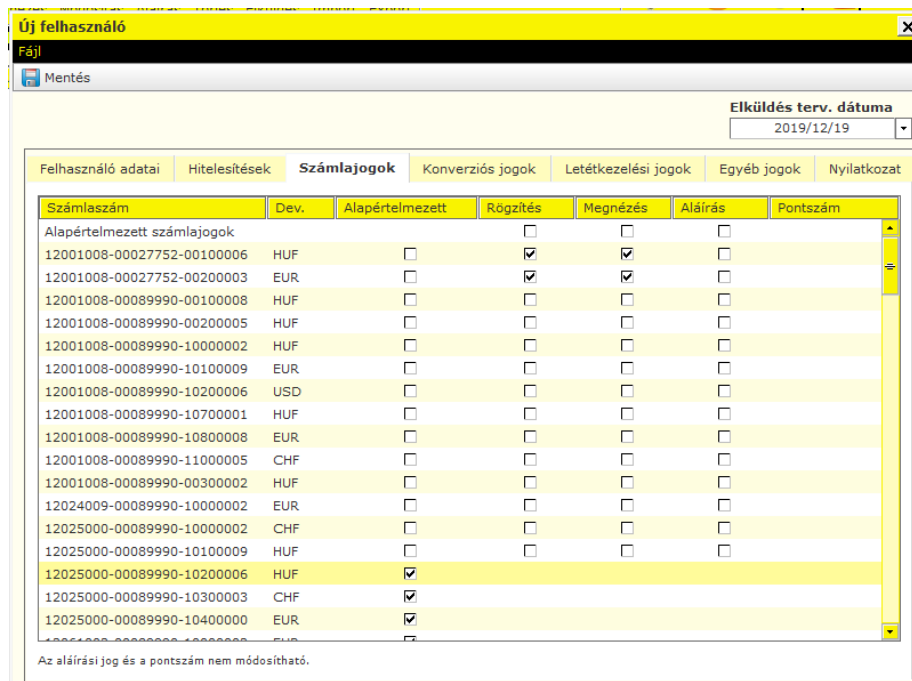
Új felhasználó
X
Fájl
Mentés

Elküldés terv. dátuma
2019/12/19

Felhasználó adatai | Hitelesítések | Számlajogok | Konverziós jogok | Letétkezelési jogok | Egyéb jogok | Nyilatkozat

| Számlaszám | Dev. | Alapértelmezett | Rögzítés | Megnézés | Aláírás | Pontszám |
|---|---|---|---|---|---|---|
| Alapértelmezett számlajogok | | | ☐ | ☐ | ☐ | |
| 12001008-00027752-00100006 | HUF | ☐ | ☑ | ☑ | ☐ | |
| 12001008-00027752-00200003 | EUR | ☐ | ☑ | ☑ | ☐ | |
| 12001008-00089990-00100008 | HUF | ☐ | ☐ | ☐ | ☐ | |
| 12001008-00089990-00200005 | HUF | ☐ | ☐ | ☐ | ☐ | |
| 12001008-00089990-10000002 | HUF | ☐ | ☐ | ☐ | ☐ | |
| 12001008-00089990-10100009 | EUR | ☐ | ☐ | ☐ | ☐ | |
| 12001008-00089990-10200006 | USD | ☐ | ☐ | ☐ | ☐ | |
| 12001008-00089990-10700001 | HUF | ☐ | ☐ | ☐ | ☐ | |
| 12001008-00089990-10800008 | EUR | ☐ | ☐ | ☐ | ☐ | |
| 12001008-00089990-11000005 | CHF | ☐ | ☐ | ☐ | ☐ | |
| 12001008-00089990-00300002 | HUF | ☐ | ☐ | ☐ | ☐ | |
| 12024009-00089990-10000002 | EUR | ☐ | ☐ | ☐ | ☐ | |
| 12025000-00089990-10000002 | CHF | ☐ | ☐ | ☐ | ☐ | |
| 12025000-00089990-10100009 | HUF | ☐ | ☐ | ☐ | ☐ | |
| 12025000-00089990-10200006 | HUF | ☑ | | | | |
| 12025000-00089990-10300003 | CHF | ☑ | | | | |
| 12025000-00089990-10400000 | EUR | ☑ | | | | |

Az aláírási jog és a pontszám nem módosítható.